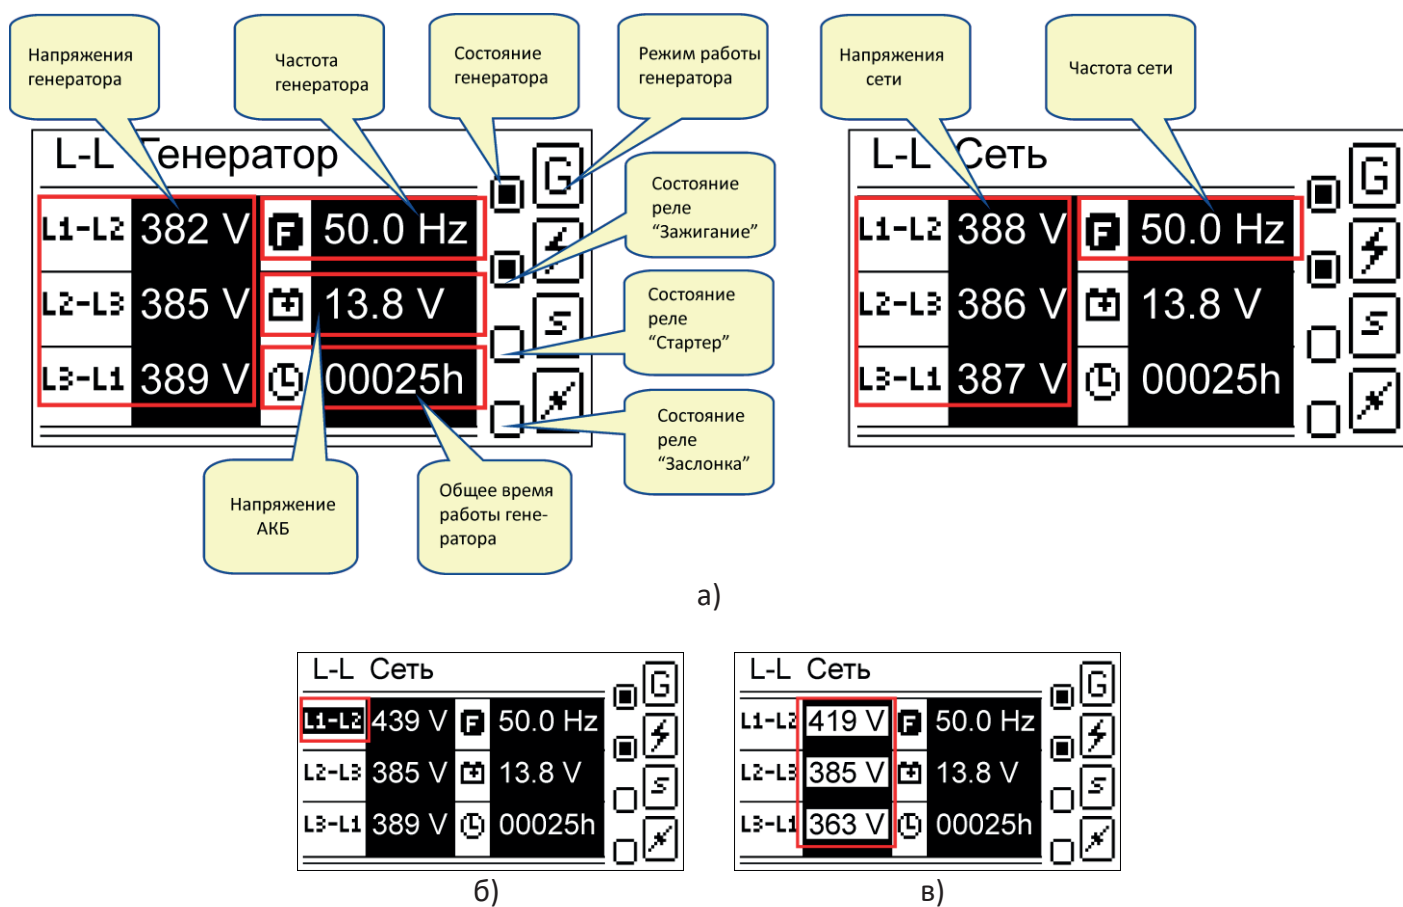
Напряжения генератора

Частота генератора

Состояние генератора

Режим работы генератора

Напряжения сети

Частота сети

L-L Генератор

L1-L2 382 V F 50.0 Hz

L2-L3 385 V 13.8 V

L3-L1 389 V 00025h

G

Состояние реле “Зажигание”

Состояние реле “Стартер”

Состояние реле “Заслонка”

Напряжение АКБ

Общее время работы генератора

L-L Сеть

L1-L2 388 V F 50.0 Hz

L2-L3 386 V 13.8 V

L3-L1 387 V 00025h

G

а)

L-L Сеть

L1-L2 439 V F 50.0 Hz

L2-L3 385 V 13.8 V

L3-L1 389 V 00025h

G

б)

L-L Сеть

L1-L2 419 V F 50.0 Hz

L2-L3 385 V 13.8 V

L3-L1 363 V 00025h

G

в)